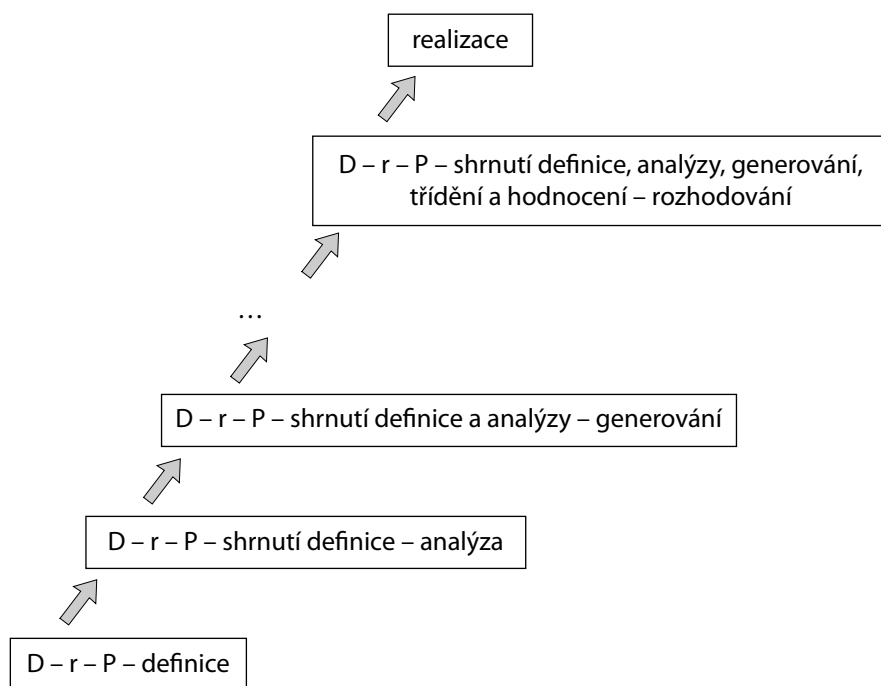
realizace

D – r – P – shrnutí definice, analýzy, generování, třídění a hodnocení – rozhodování

…

D – r – P – shrnutí definice a analýzy – generování

D – r – P – shrnutí definice – analýza

D – r – P – definice